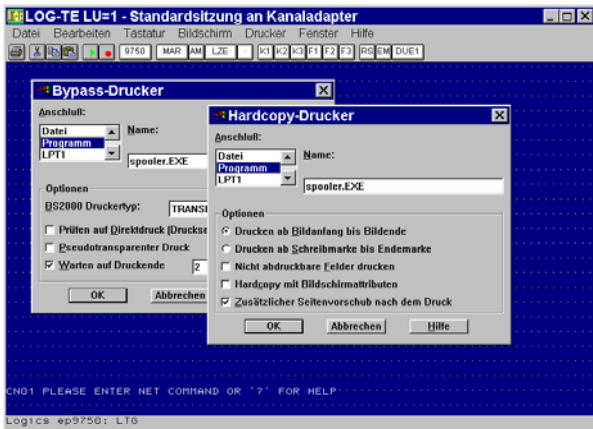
LOG-TE LU=1 - Standardsitzung an Kanaladapter

Datei Bearbeiten Tastatur Bildschirm Drucker Fenster Hilfe

9750 MAR AM LZE K1 K2 K3 F1 F2 F3 RS EM DUE1

Bypass-Drucker

Anschluß:

Datei
Programm
LPT1

Name:

spooler.EXE

Optionen

BS2000 Druckertyp: TRANS

Prüfen auf Direktdruck (Drucks

Pseudotransparenter Druck

Warten auf Druckende 2

OK

Abbrechen

Hardcopy-Drucker

Anschluß:

Datei
Programm
LPT1

Name:

spooler.EXE

Optionen

Drucken ab Bildanfang bis Bildende

Drucken ab Schreibmarke bis Endemarke

Nicht abdruckbare Felder drucken

Hardcopy mit Bildschirmattributen

Zusätzlicher Seitenvorschub nach dem Druck

OK

Abbrechen

Hilfe

CN01 PLEASE ENTER NET COMMAND OR '?' FOR HELP

Logics ep9750: LTG